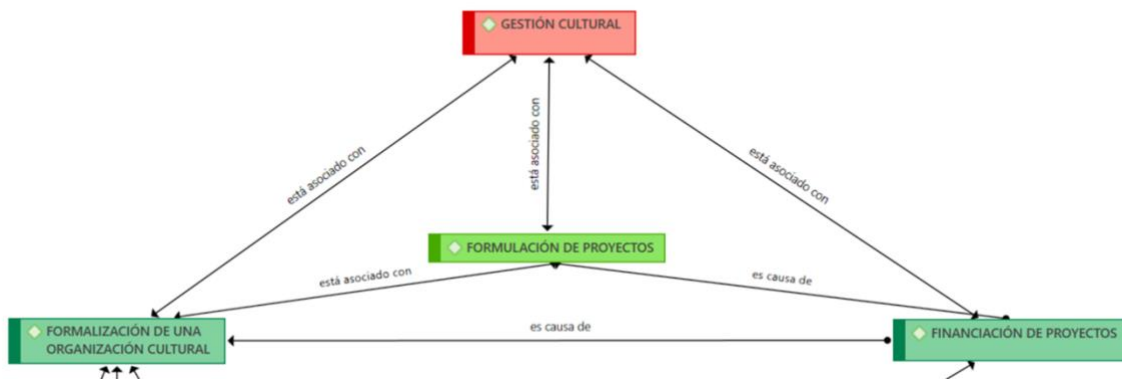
GESTIÓN CULTURAL

está asociado con

está asociado con

está asociado con

FORMULACIÓN DE PROYECTOS

está asociado con

es causa de

FORMALIZACIÓN DE UNA ORGANIZACIÓN CULTURAL

es causa de

FINANCIACIÓN DE PROYECTOS